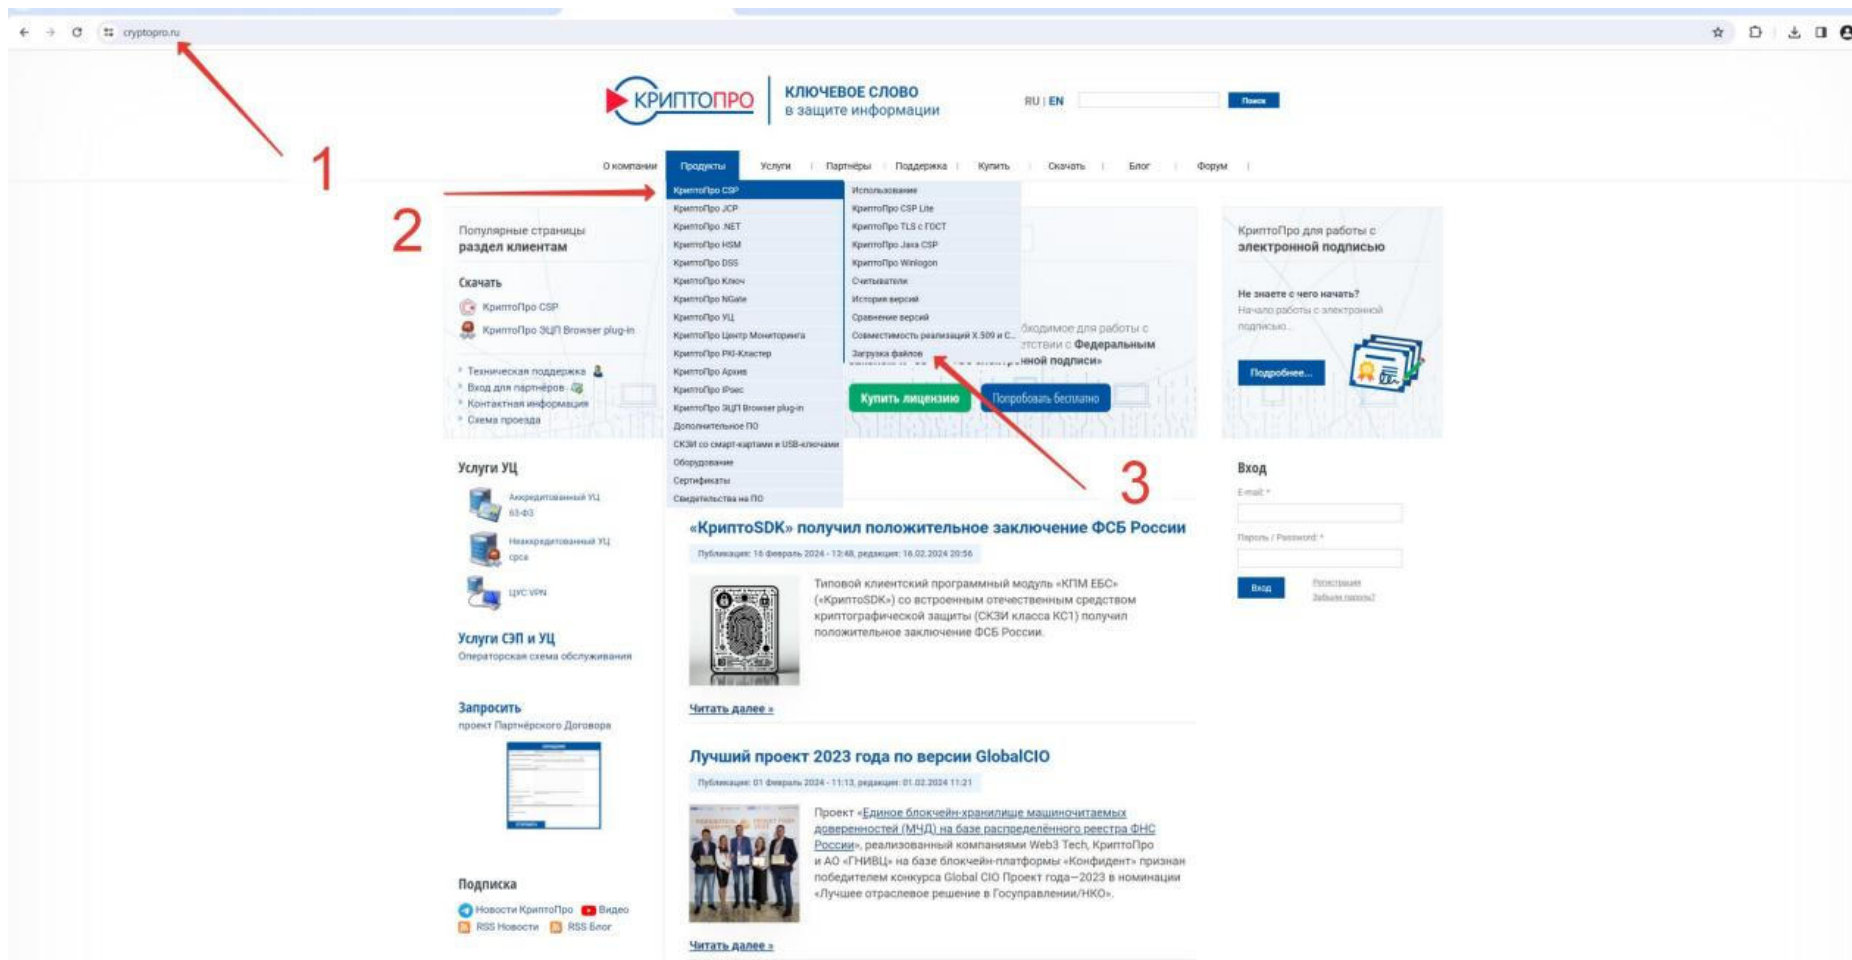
cryptopro.ru

1

КРИПТОПРО КЛЮЧЕВОЕ СЛОВО в защите информации

RU | EN Поиск

О компании Продукты Услуги Партнёры Поддержка Купить Скачать Блог Форум

2

КриптоПро CSP
КриптоПро JCP
КриптоПро .NET
КриптоПро HSM
КриптоПро DSS
КриптоПро Ключ
КриптоПро NGate
КриптоПро УЦ
КриптоПро Центр Мониторинга
КриптоПро PKI-Кластер
КриптоПро Архив
КриптоПро IPsec
КриптоПро ЭЦП Browser plug-in
Дополнительное ПО
СКЗИ со смарт-картами и USB-ключами
Оборудование
Сертификаты
Свидетельства на ПО

Использование
КриптоПро CSP Lite
КриптоПро TLS с ГОСТ
КриптоПро Java CSP
КриптоПро Winlogon
Считыватели
История версий
Сравнение версий
Совместимость реализаций X.509 и С...
Загрузка файлов

3

Популярные страницы
раздел клиентам

Скачать
КриптоПро CSP
КриптоПро ЭЦП Browser plug-in

Техническая поддержка
Вход для партнёров
Контактная информация
Схема проезда

...бходимое для работы с ...тствии с Федеральным ...ной подписи»

Купить лицензию Попробовать бесплатно

КриптоПро для работы с электронной подписью

Не знаете с чего начать?
Начало работы с электронной подписью

Подробнее...

Услуги УЦ
Аккредитованный УЦ 63-ФЗ
Неаккредитованный УЦ срса
ЦУС VPN

Услуги СЭП и УЦ
Операторская схема обслуживания

Запросить
проект Партнёрского Договора

Подписка
Новости КриптоПро Видео
RSS Новости RSS Блог

«КриптоSDK» получил положительное заключение ФСБ России
Публикация: 16 февраль 2024 - 12:48, редакция: 16.02.2024 20:56

Типовой клиентский программный модуль «КПМ ЕБС» («КриптоSDK») со встроенным отечественным средством криптографической защиты (СКЗИ класса КС1) получил положительное заключение ФСБ России.

Читать далее »

Лучший проект 2023 года по версии GlobalCIO
Публикация: 01 февраль 2024 - 11:13, редакция: 01.02.2024 11:21

Проект «Единое блокчейн-хранилище машиночитаемых доверенностей (МЧД) на базе распределённого реестра ФНС России», реализованный компаниями Web3 Tech, КриптоПро и АО «ГНИВЦ» на базе блокчейн-платформы «Конфидент» признан победителем конкурса Global CIO Проект года—2023 в номинации «Лучшее отраслевое решение в Госуправлении/НКО».

Читать далее »

Вход
E-mail *
Пароль / Password *
Вход Регистрация Забыли пароль?